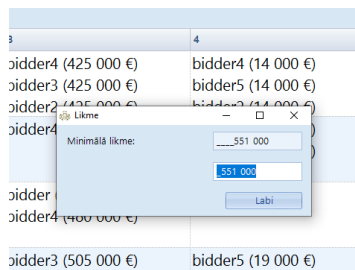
3 | 4

bidder4 (425 000 €)
bidder3 (425 000 €)
bidder2 (425 000 €)
bidder4

bidder
bidder4 (460 000 €)

bidder3 (505 000 €)

bidder4 (14 000 €)
bidder5 (14 000 €)
bidder2 (14 000 €)

bidder5 (19 000 €)

Likme

Minimālā likme:
____551 000
_551 000
Labi